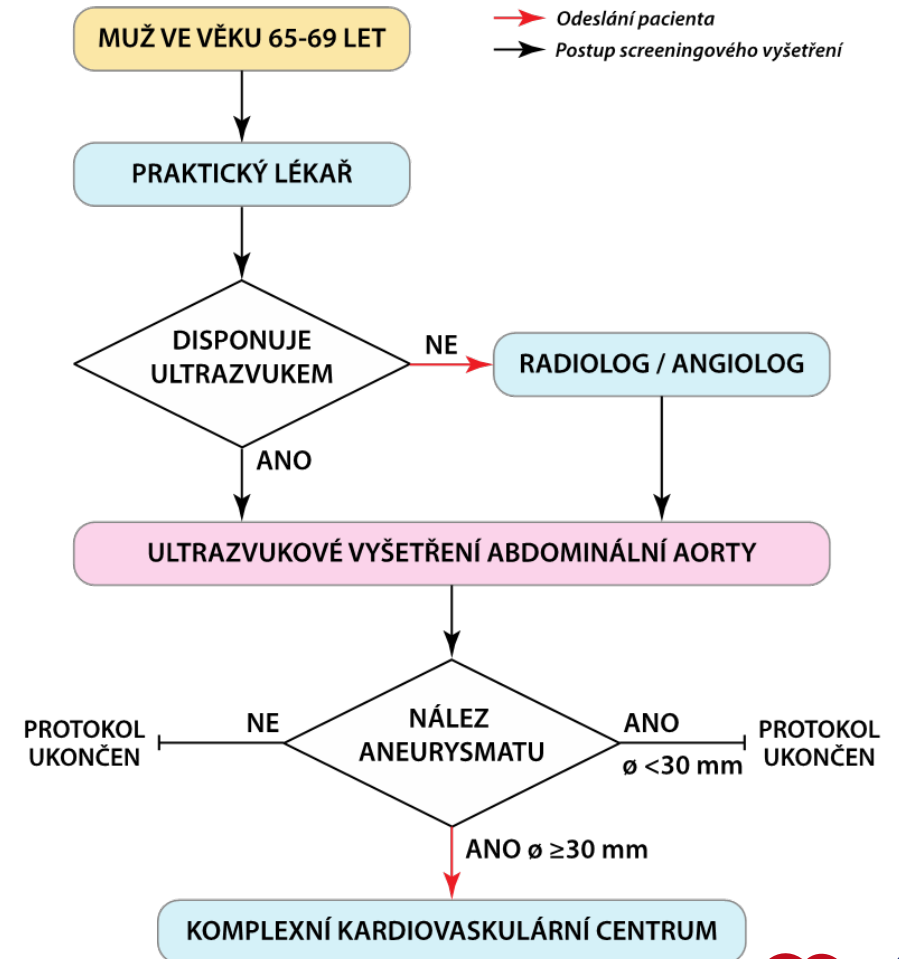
Odeslání pacienta
Postup screeningového vyšetření

MUŽ VE VĚKU 65-69 LET

PRAKTICKÝ LÉKAŘ

DISPONUJE ULTRAZVUKEM

NE

RADIOLOG / ANGIOLOG

ANO

ULTRAZVUKOVÉ VYŠETŘENÍ ABDOMINÁLNÍ AORTY

PROTOKOL UKONČEN

NE

NÁLEZ ANEURYSMATU

ANO ø <30 mm

PROTOKOL UKONČEN

ANO ø ≥30 mm

KOMPLEXNÍ KARDIOVASKULÁRNÍ CENTRUM